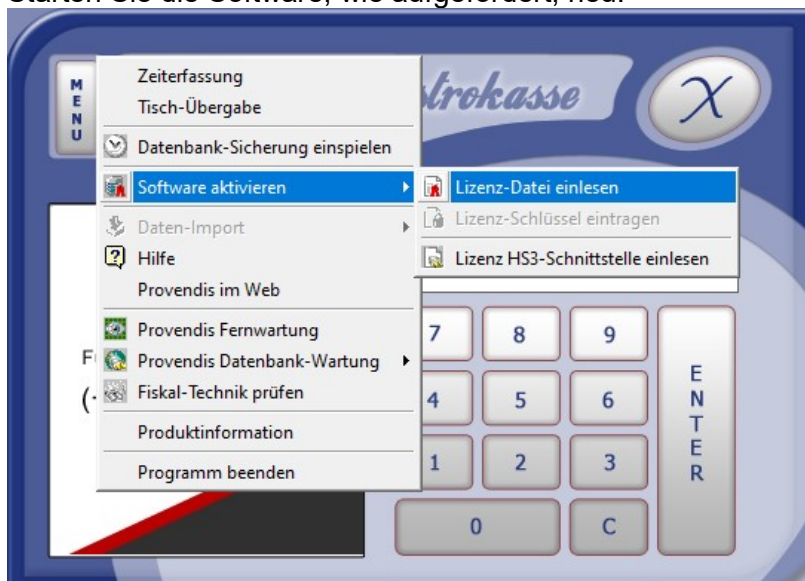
MENU

Zeiterfassung
Tisch-Übergabe
Datenbank-Sicherung einspielen
Software aktivieren
Daten-Import
Hilfe
Provendis im Web
Provendis Fernwartung
Provendis Datenbank-Wartung
Fiskal-Technik prüfen
Produktinformation
Programm beenden

Lizenz-Datei einlesen
Lizenz-Schlüssel eintragen
Lizenz HS3-Schnittstelle einlesen

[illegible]trokasse

X

F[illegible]
([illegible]

7
8
9
4
5
6
1
2
3
0
C
ENTER